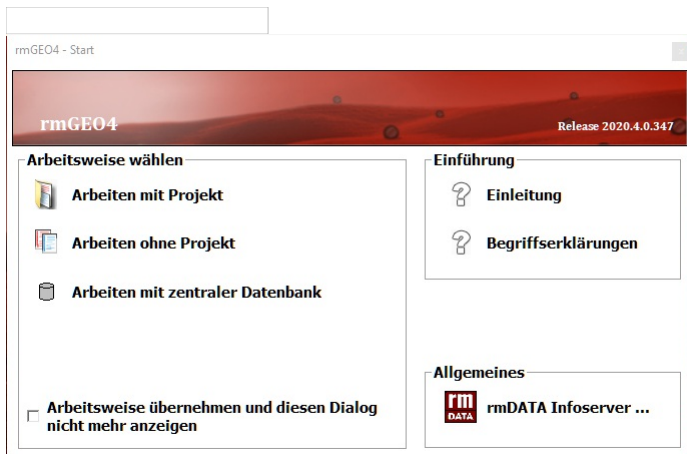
rmGEO4 - Start

rmGEO4

Release 2020.4.0.347

Arbeitsweise wählen

Arbeiten mit Projekt

Arbeiten ohne Projekt

Arbeiten mit zentraler Datenbank

Arbeitsweise übernehmen und diesen Dialog nicht mehr anzeigen

Einführung

Einleitung

Begriffserklärungen

Allgemeines

rm DATA

rmDATA Infoserver ...